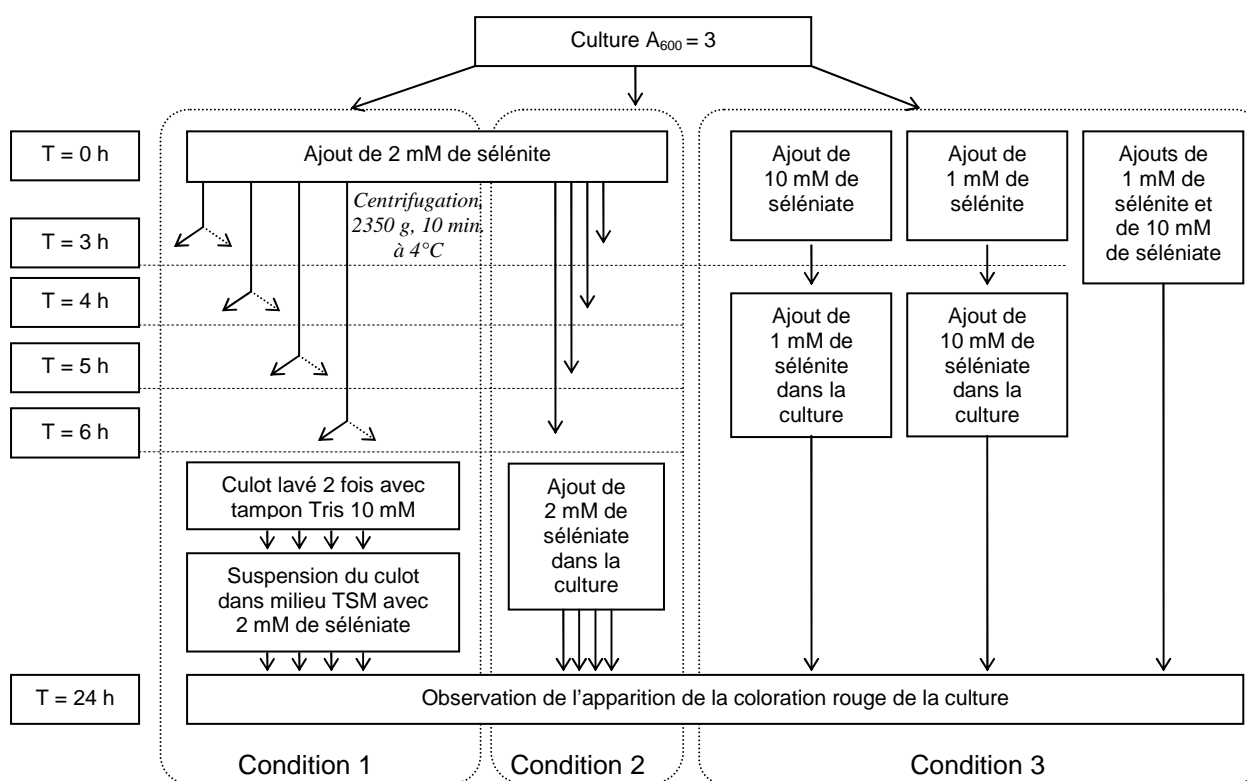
Culture $A_{600} = 3$

T = 0 h

T = 3 h

T = 4 h

T = 5 h

T = 6 h

T = 24 h

Ajout de 2 mM de sélénite

Centrifugation, 2350 g, 10 min, à 4°C

Culot lavé 2 fois avec tampon Tris 10 mM

Suspension du culot dans milieu TSM avec 2 mM de séléniate

Ajout de 2 mM de séléniate dans la culture

Ajout de 10 mM de séléniate

Ajout de 1 mM de sélénite dans la culture

Ajout de 1 mM de sélénite

Ajout de 10 mM de séléniate dans la culture

Ajouts de 1 mM de sélénite et de 10 mM de séléniate

Observation de l'apparition de la coloration rouge de la culture

Condition 1

Condition 2

Condition 3